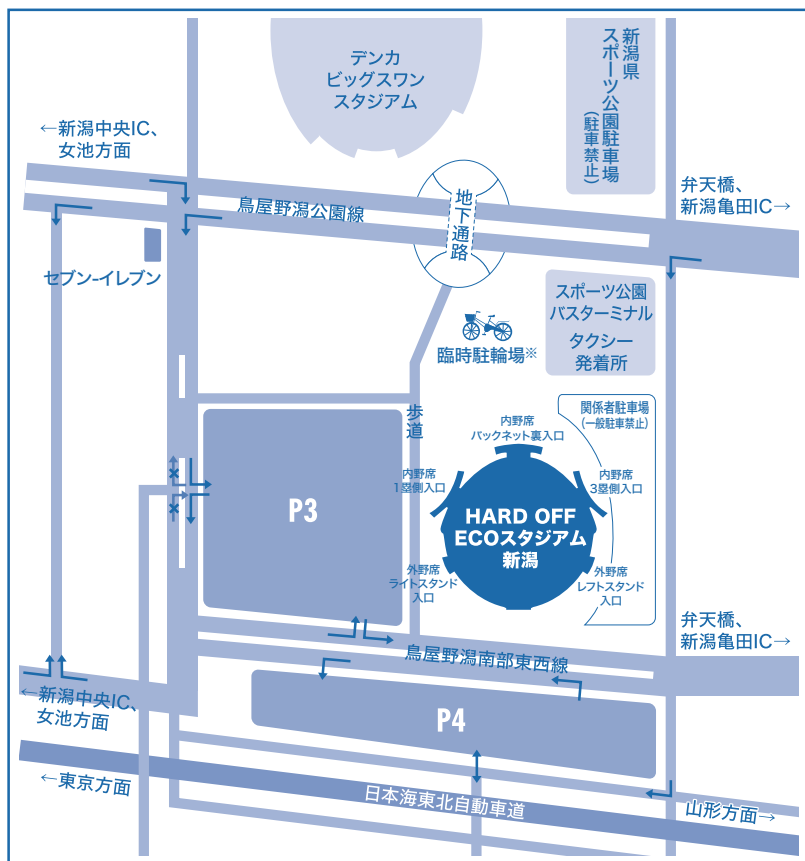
デンカ
ビッグスワン
スタジアム

新潟県
スポーツ公園駐車場
（駐車禁止）

←新潟中央IC、
女池方面

弁天橋、
新潟亀田IC→

地下通路

鳥屋野潟公園線

セブン-イレブン

スポーツ公園
バスターミナル
タクシー
発着所

臨時駐輪場※

歩道

内野席
バックネット裏入口

関係者駐車場
（一般駐車禁止）

内野席
1塁側入口

内野席
3塁側入口

P3

HARD OFF
ECOスタジアム
新潟

外野席
ライトスタンド
入口

外野席
レフトスタンド
入口

弁天橋、
新潟亀田IC→

鳥屋野潟南部東西線

←新潟中央IC、
女池方面

P4

←東京方面

日本海東北自動車道

山形方面→